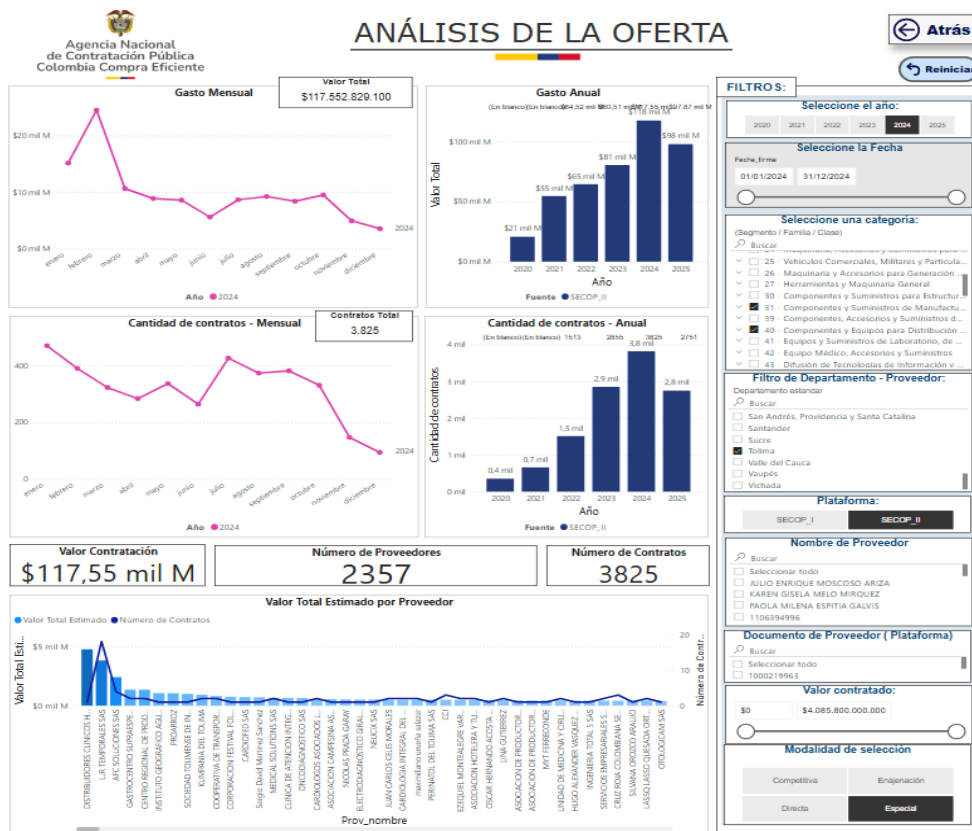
Agencia Nacional de Contratación Pública Colombia Compra Eficiente

ANÁLISIS DE LA OFERTA

Atrás

Reiniciar

Gasto Mensual

Valor Total
$117.552.829.100

$20 mil M
$10 mil M
$0 mil M

enero febrero marzo abril mayo junio julio agosto septiembre octubre noviembre diciembre

2024

Año ● 2024

Gasto Anual

(En blanco) (En blanco) $64,52 mil M $80,51 mil M $77,55 mil M $97,87 mil M

$118 mil M
$98 mil M
$81 mil M
$65 mil M
$55 mil M
$21 mil M

$100 mil M
$50 mil M
$0 mil M

Valor Total

2020 2021 2022 2023 2024 2025

Año

Fuente ● SECOP_II

Cantidad de contratos - Mensual

Contratos Total
3.825

400
200
0

enero febrero marzo abril mayo junio julio agosto septiembre octubre noviembre diciembre

2024

Año ● 2024

Cantidad de contratos - Anual

(En blanco) (En blanco) 1513 2855 3825 2751

4 mil
3 mil
2 mil
1 mil
0 mil

3,8 mil
2,9 mil
2,8 mil
1,5 mil
0,7 mil
0,4 mil

Cantidad de contratos

2020 2021 2022 2023 2024 2025

Año

Fuente ● SECOP_II

Valor Contratación
$117,55 mil M

Número de Proveedores
2357

Número de Contratos
3825

Valor Total Estimado por Proveedor

● Valor Total Estimado ● Número de Contratos

$5 mil M
$0 mil M

Valor Total Esti...

20
10
0

Número de Contr...

DISTRIBUIDORES CLINICOS H... | LR TEMPORALES SAS | AFC SOLUCIONES SAS | GASTROCENTRO SUPRAESPE... | CENTRO REGIONAL DE PROD... | INSTITUTO GEOGRAFICO AGU... | PROABROZ | SOCIEDAD COLOMBIANA DE IN... | KUMPANIA DEL TOLIMA | COOPERATIVA DE TRANSPOR... | CORPORACION FESTIVAL FOL... | CARDIOFED SAS | Sergio David Martinez Sanchez | MEDICAL SOLUTIONS SAS | CLINICA DE ATENCION INTEG... | ONCODIAGNOSTICO SAS | CARDIOLOGOS ASOCIADOS I... | ASOCIACION CAMPESINA AS... | NICOLAS PRADA GARAY | ELECTRODIAGNOSTICO GIRAL... | NEUCIX SAS | JUAN CARLOS CELIS MORALES | CARDIOLOGIA INTEGRAL DEL... | maximiliano salazar salazar | PERINATOL DEL TOLIMA SAS | CCI | EZEQUIEL MONTEALEGRE VAR... | ASOCIACION HOTELERA Y TU... | OSCAR HERNANDO ACOSTA... | LINA GUTIERREZ | ASOCIACION DE PRODUCTOR... | ASOCIACION DE PRODUCTOR... | MYT FERRECONDE | UNIDAD DE MEDICINA Y CIRU... | HUGO ALEXANDER VASQUEZ... | INGENIERIA TOTAL 5 SAS | SERVICIOS EMPRESARIALES E... | CRUZ ROJA COLOMBIANA SE... | SILVANA OROZCO ARAUJO | LASSO LASSO QUESADA ORT... | OTOLOGICAM SAS

Prov_nombre

FILTROS:

Seleccione el año:
2020 2021 2022 2023 2024 2025

Seleccione la Fecha
Fecha_firme
01/01/2024 31/12/2024

Seleccione una categoría:
(Segmento / Familia / Clase)
Buscar
25 - Vehículos Comerciales, Militares y Particula...
26 - Maquinaria y Accesorios para Generación ...
27 - Herramientas y Maquinaria General
30 - Componentes y Suministros para Estructur...
31 - Componentes y Suministros de Manufactu...
39 - Componentes, Accesorios y Suministros d...
40 - Componentes y Equipos para Distribución ...
41 - Equipos y Suministros de Laboratorio, de ...
42 - Equipo Médico, Accesorios y Suministros
43 - Difusión de Tecnologías de Información y ...

Filtro de Departamento - Proveedor:
Departamento estandar
Buscar
San Andrés, Providencia y Santa Catalina
Santander
Sucre
Tolima
Valle del Cauca
Vaupés
Vichada

Plataforma:
SECOP_I SECOP_II

Nombre de Proveedor
Buscar
Seleccionar todo
JULIO ENRIQUE MOSCOSO ARIZA
KAREN GISELA MELO MIRQUEZ
PAOLA MILENA ESPITIA GALVIS
1106394996

Documento de Proveedor ( Plataforma)
Buscar
Seleccionar todo
1000219963

Valor contratado:
$0 $4.085.800.000.000

Modalidad de selección
Competitiva Enajenación
Directa Especial